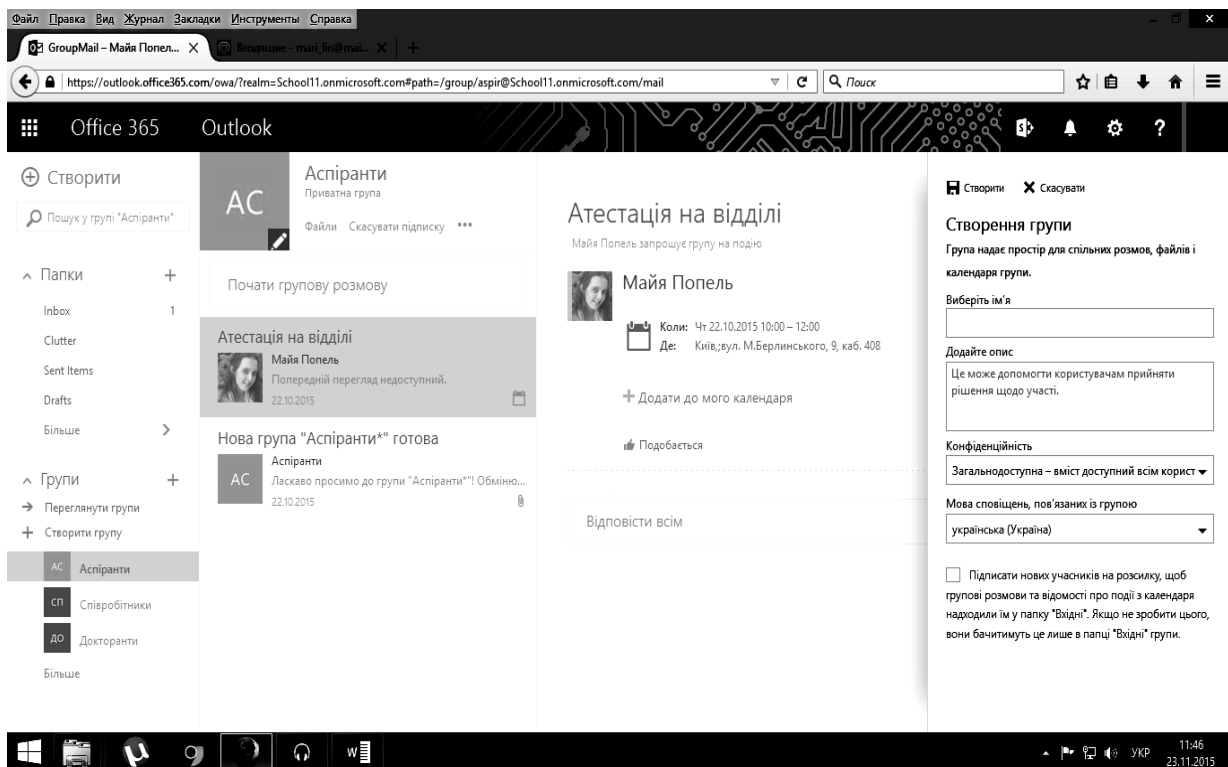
Файл Правка Вид Журнал Закладки Инструменты Справка

GroupMail – Майя Попел... ×
Входящие – mari_lin@mai... ×
+

https://outlook.office365.com/owa/?realm=School11.onmicrosoft.com#path=/group/aspir@School11.onmicrosoft.com/mail

Поиск

Office 365 Outlook

? 

⊕ Створити

Пошук у групі "Аспіранти"

Папки +

Inbox 1

Clutter

Sent Items

Drafts

Більше

Групи +

→ Переглянути групи

+ Створити групу

АС Аспіранти

СП Співробітники

ДО Докторанти

Більше

АС

Аспіранти

Приватна група

Файли Скасувати підписку •••

Почати групову розмову

Атестація на відділі

Майя Попель

Попередній перегляд недоступний.

22.10.2015

Нова група "Аспіранти*" готова

АС

Аспіранти

Ласкаво просимо до групи "Аспіранти*"! Обміню...

22.10.2015

Атестація на відділі

Майя Попель запрошує групу на подію

Майя Попель

Коли: Чт 22.10.2015 10:00 – 12:00

Де: Київ,;вул. М.Берлинського, 9, каб. 408

+ Додати до мого календаря

Подобається

Відповісти всім

Створити × Скасувати

Створення групи

Група надає простір для спільних розмов, файлів і календаря групи.

Виберіть ім'я

Додайте опис

Це може допомогти користувачам прийняти рішення щодо участі.

Конфіденційність

Загальнодоступна – вміст доступний всім корист

Мова сповіщень, пов'язаних із групою

українська (Україна)

Підписати нових учасників на розсилку, щоб групові розмови та відомості про події з календаря надходили їм у папку "Вхідні". Якщо не зробити цього, вони бачитимуть це лише в папці "Вхідні" групи.

УКР 11:46 23.11.2015